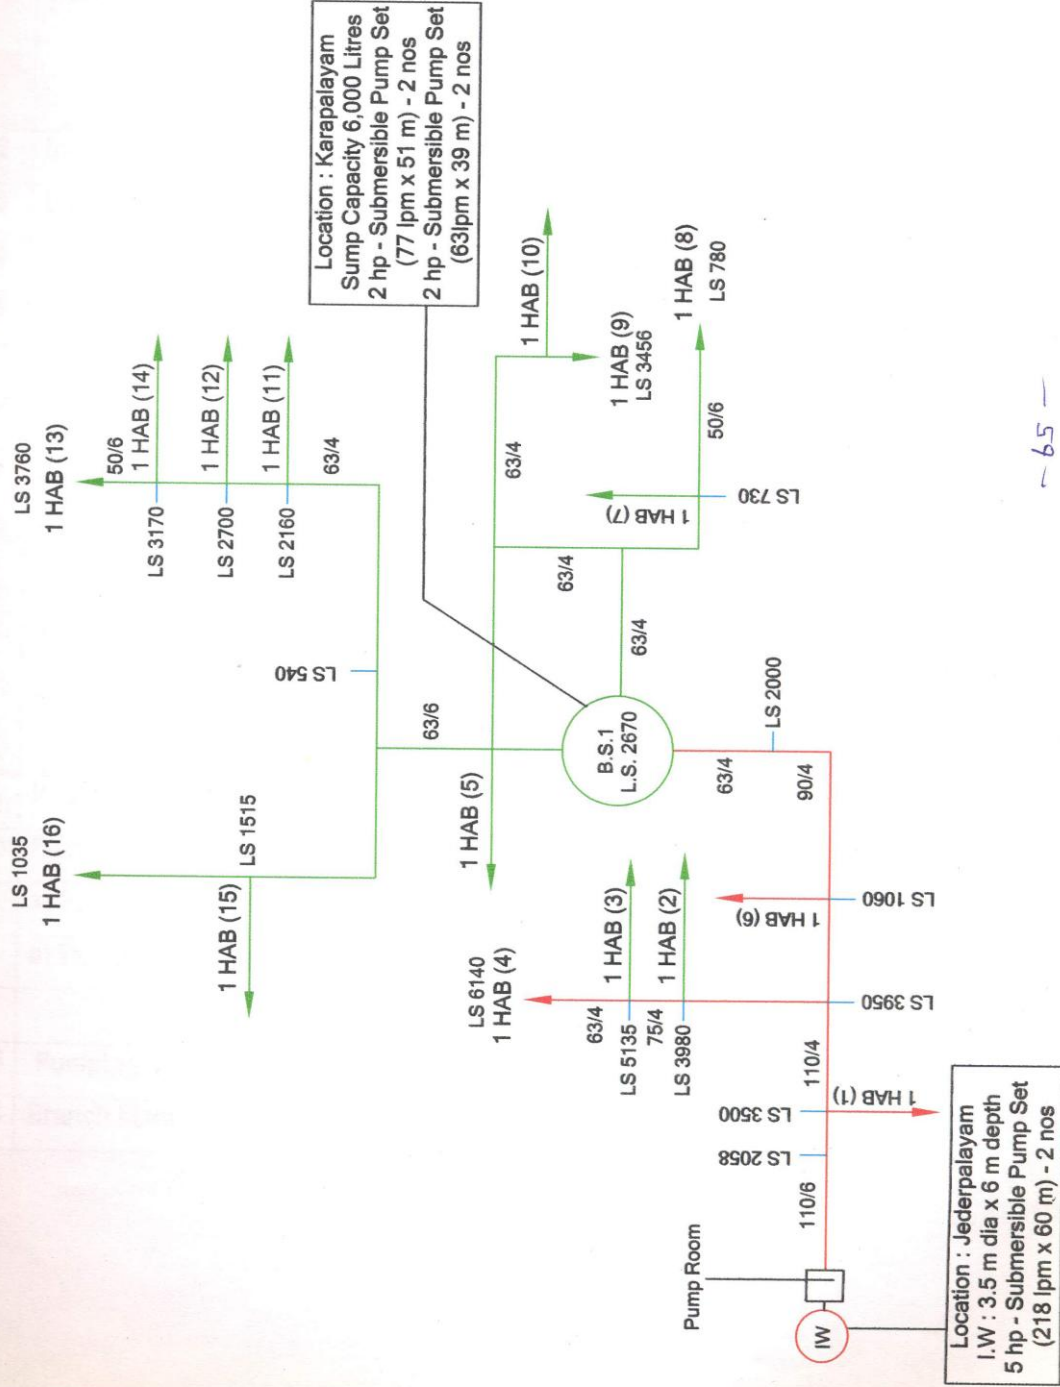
Location : Karapalayam
Sump Capacity 6,000 Litres
2 hp - Submersible Pump Set
(77 lpm x 51 m) - 2 nos
2 hp - Submersible Pump Set
(63lpm x 39 m) - 2 nos

LS 3760
1 HAB (13)
50/6
1 HAB (14)
1 HAB (12)
1 HAB (11)
LS 3170
LS 2700
LS 2160
63/4
1 HAB (10)
1 HAB (9)
LS 3456
1 HAB (8)
LS 780
63/4
50/6
1 HAB (7)
LS 730
63/4
63/4
LS 540
63/6
B.S.1
L.S. 2670
LS 2000
LS 1035
1 HAB (16)
LS 1515
1 HAB (15)
1 HAB (5)
63/4
90/4
1 HAB (3)
1 HAB (2)
1 HAB (6)
LS 1060
LS 6140
1 HAB (4)
63/4
75/4
LS 5135
LS 3980
LS 3950
110/4
1 HAB (1)
LS 3500
LS 2058
110/6
Pump Room
IW

Location : Jederpalayam
I.W : 3.5 m dia x 6 m depth
5 hp - Submersible Pump Set
(218 lpm x 60 m) - 2 nos

- 65 -